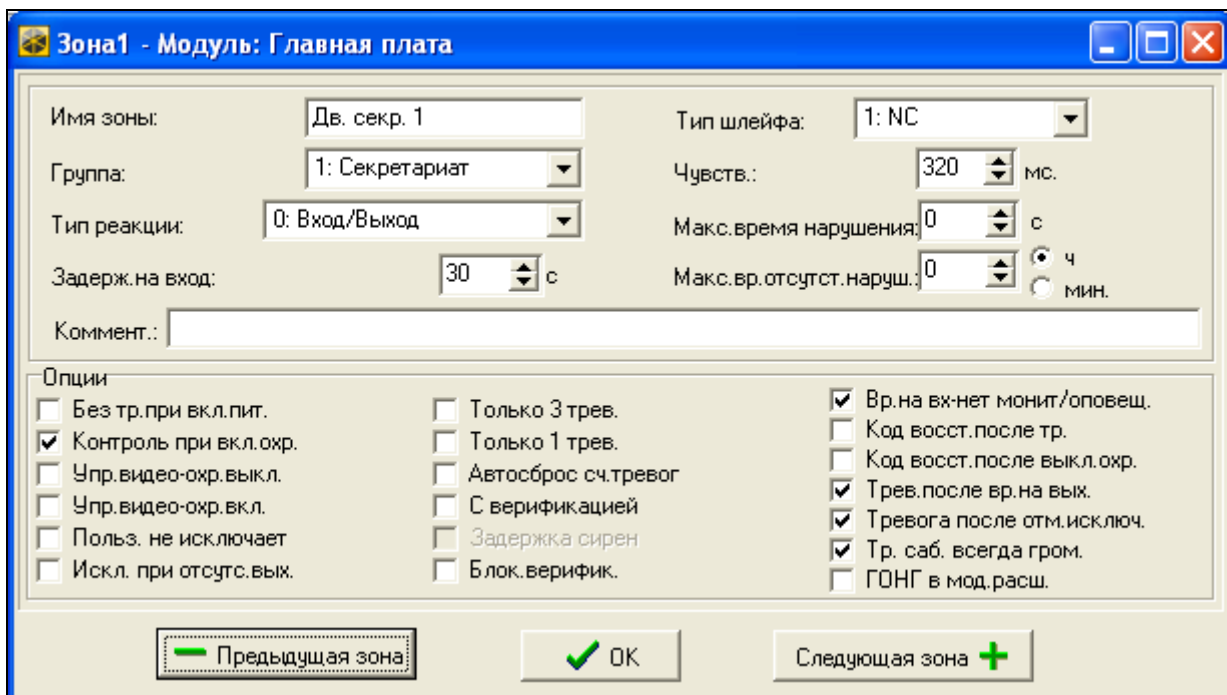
Зона1 - Модуль: Главная плата

Имя зоны: Дв. секр. 1

Группа: 1: Секретариат

Тип реакции: 0: Вход/Выход

Задерж.на вход: 30 с

Тип шлейфа: 1: NC

Чувств.: 320 мс.

Макс.время нарушения: 0 с

Макс.вр.отсутст.наруш.: 0 ч мин.

Коммент.:

Опции

Без тр.при вкл.пит.
Контроль при вкл.охр.
Упр.видео-охр.выкл.
Упр.видео-охр.вкл.
Польз. не исключает
Искл. при отсутс.вых.

Только 3 трев.
Только 1 трев.
Автосброс сч.тревог
С верификацией
Задержка сирен
Блок.верифик.

Вр.на вх-нет монит/оповещ.
Код восст.после тр.
Код восст.после выкл.охр.
Трев.после вр.на вых.
Тревога после отм.исключ.
Тр. саб. всегда гром.
ГОНГ в мод.расш.

Предыдущая зона

OK

Следующая зона